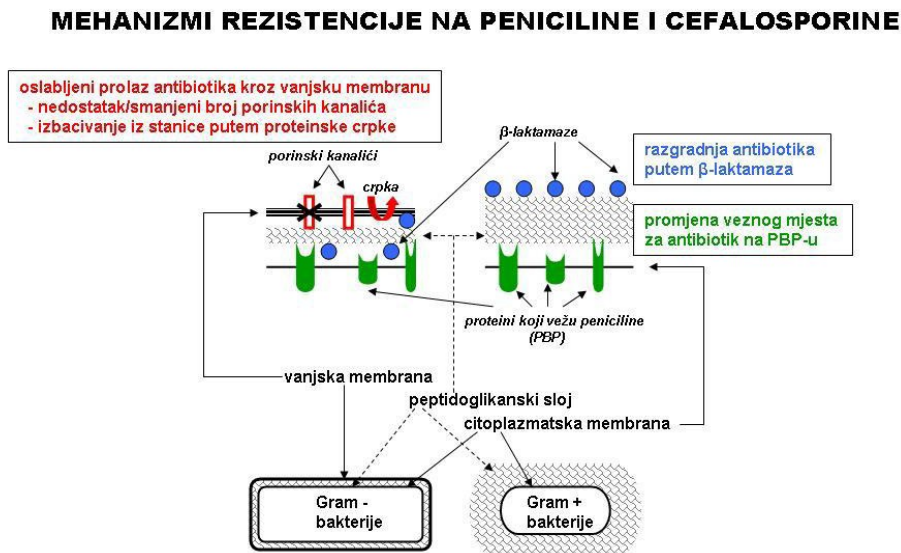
MEHANIZMI REZISTENCIJE NA PENICILINE I CEFALOSPORINE

oslabljeni prolaz antibiotika kroz vanjsku membranu
- nedostatak/smanjeni broj porinskih kanalića
- izbacivanje iz stanice putem proteinske crpke

β-laktamaze

razgradnja antibiotika putem β-laktamaza

porinski kanalići

crpka

promjena veznog mjesta za antibiotik na PBP-u

proteini koji vežu peniciline (PBP)

vanjska membrana

peptidoglikanski sloj

citoplazmatska membrana

Gram - bakterije

Gram + bakterije